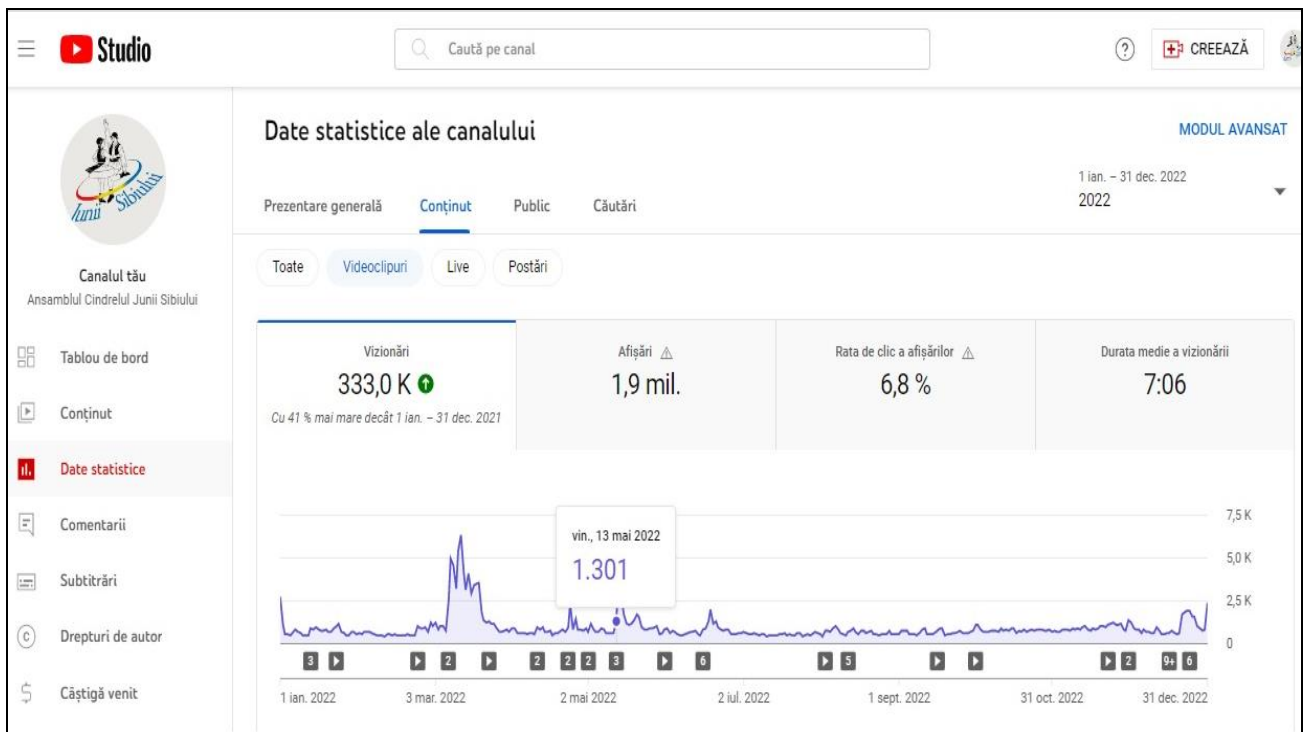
Studio

Caută pe canal

CREEAZĂ

Iunii Sibiului

Canalul tău
Ansamblul Cindrelul Junii Sibiului

Tablou de bord
Conținut
Date statistice
Comentarii
Subtitrări
Drepturi de autor
Câștigă venit

Date statistice ale canalului

MODUL AVANSAT

1 ian. – 31 dec. 2022
2022

Prezentare generală Conținut Public Căutări

Toate Videoclipuri Live Postări

| Vizionări | Afișări | Rata de clic a afișărilor | Durata medie a vizionării |
|---|---|---|---|
| 333,0 K | 1,9 mil. | 6,8 % | 7:06 |
| Cu 41 % mai mare decât 1 ian. – 31 dec. 2021 | | | |

vin., 13 mai 2022
1.301

7,5 K
5,0 K
2,5 K
0

3 2 2 2 2 3 6 5 2 9+ 6

1 ian. 2022 3 mar. 2022 2 mai 2022 2 iul. 2022 1 sept. 2022 31 oct. 2022 31 dec. 2022